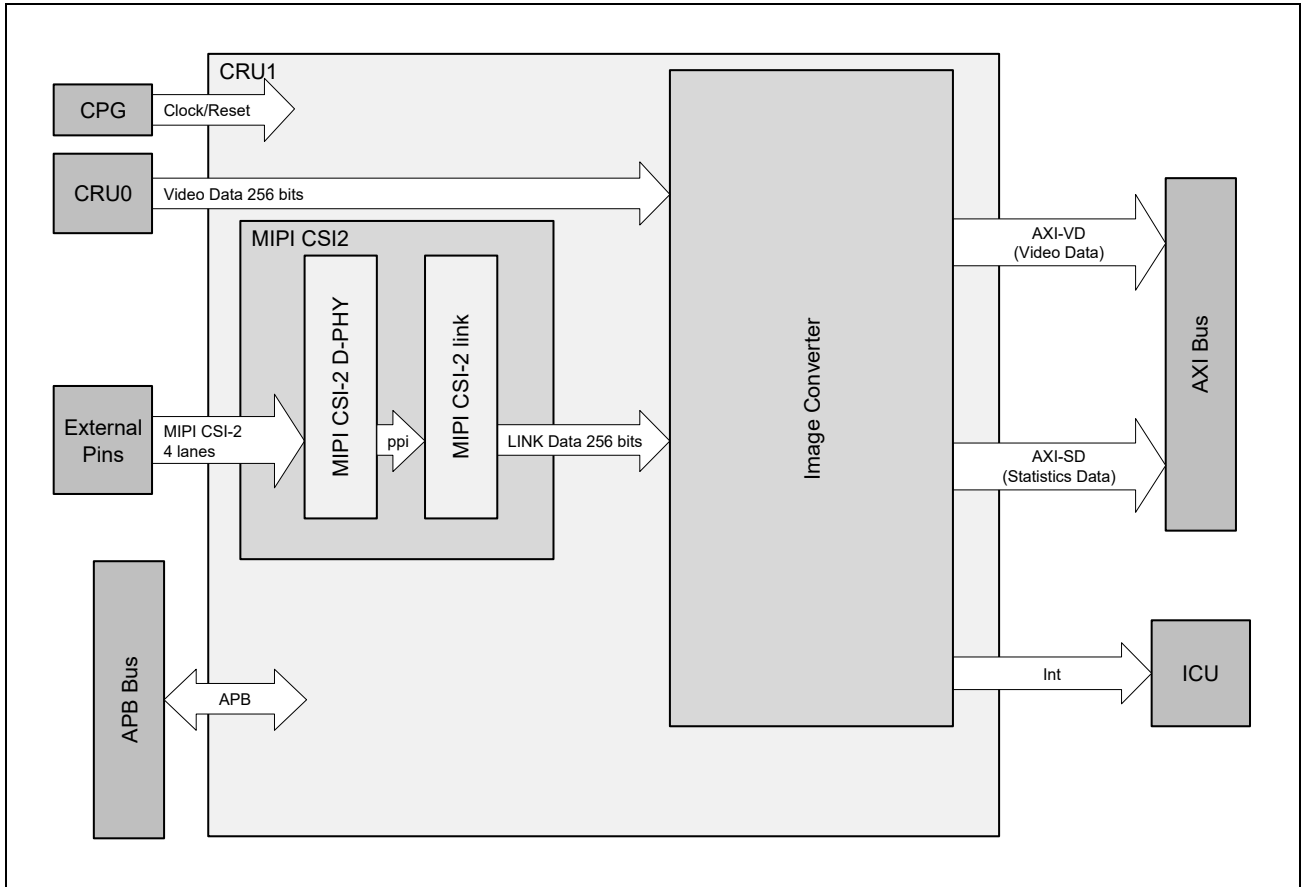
CRU1

CPG

Clock/Reset

CRU0

Video Data 256 bits

MIPI CSI2

MIPI CSI-2 D-PHY

MIPI CSI-2 link

External Pins

MIPI CSI-2
4 lanes

ppi

LINK Data 256 bits

Image Converter

AXI-VD
(Video Data)

AXI-SD
(Statistics Data)

AXI Bus

APB Bus

APB

Int

ICU